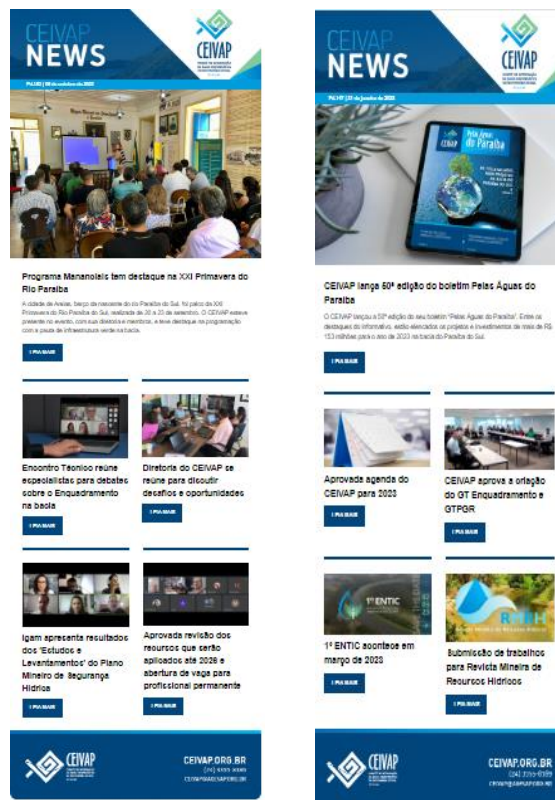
CEIVAP
NEWS

CEIVAP

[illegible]

Programa Mananciais tem destaque na XXI Primavera do Rio Paraíba

A cidade de Areias, berço da nascente do rio Paraíba do Sul, foi palco da XXI Primavera do Rio Paraíba do Sul, realizada de 20 a 23 de setembro. O CEIVAP esteve presente no evento, com sua diretoria e membros, e teve destaque na programação com a pauta de infraestrutura verde na bacia.

LEIA MAIS

Encontro Técnico reúne especialistas para debates sobre o Enquadramento na bacia

LEIA MAIS

Diretoria do CEIVAP se reúne para discutir desafios e oportunidades

LEIA MAIS

Igam apresenta resultados dos 'Estudos e Levantamentos' do Plano Mineiro de Segurança Hídrica

LEIA MAIS

Aprovada revisão dos recursos que serão aplicados até 2026 e abertura de vaga para profissional permanente

LEIA MAIS

CEIVAP

CEIVAP.ORG.BR
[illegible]
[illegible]

CEIVAP
NEWS

CEIVAP

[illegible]

Pelas Águas do Paraíba

CEIVAP lança 50ª edição do boletim Pelas Águas do Paraíba

O CEIVAP lançou a 50ª edição do seu boletim "Pelas Águas do Paraíba". Entre os destaques do informativo, estão elencados os projetos e investimentos de mais de R$ 153 milhões para o ano de 2023 na bacia do Paraíba do Sul.

LEIA MAIS

Aprovada agenda do CEIVAP para 2023

LEIA MAIS

CEIVAP aprova a criação do GT Enquadramento e GTPGR

LEIA MAIS

1º ENTIC

1º ENTIC acontece em março de 2023

LEIA MAIS

RMRH

Submissão de trabalhos para Revista Mineira de Recursos Hídricos

LEIA MAIS

CEIVAP

CEIVAP.ORG.BR
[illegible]
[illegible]